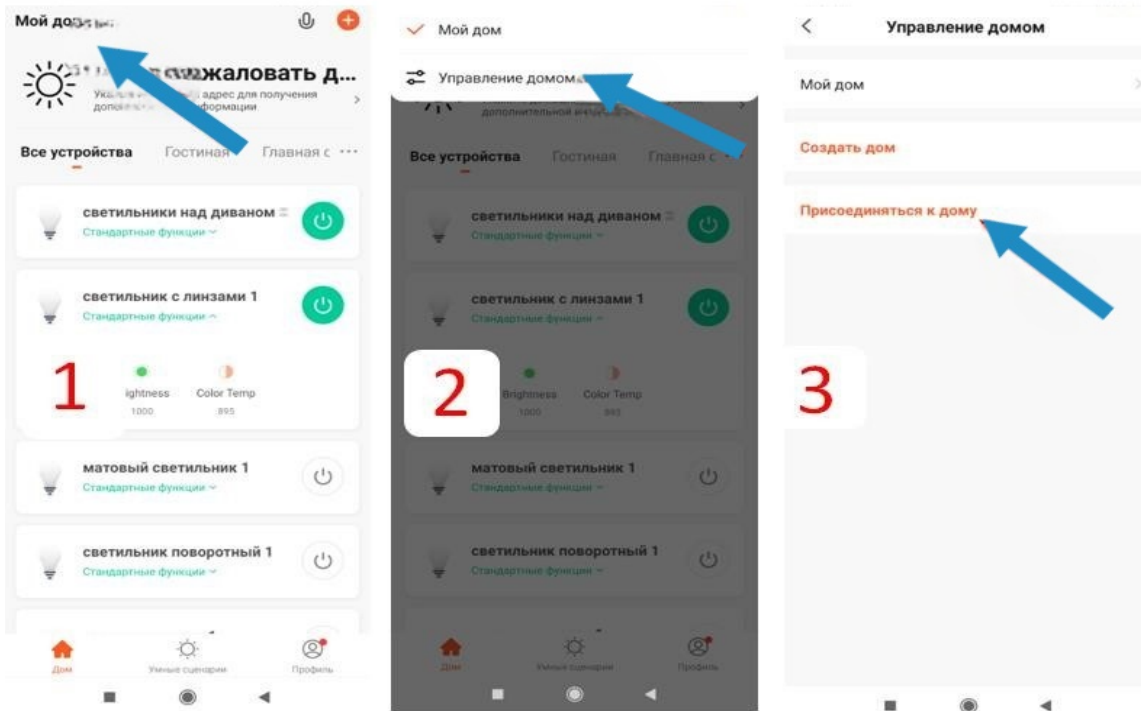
Мой до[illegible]

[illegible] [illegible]жаловать д...
Укаж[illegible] адрес для получения допол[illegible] формации

Все устройства Гостиная Главная с ···

светильники над диваном
Стандартные функции

светильник с линзами 1
Стандартные функции

1

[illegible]ightness 1000
Color Temp 895

матовый светильник 1
Стандартные функции

светильник поворотный 1
Стандартные функции

Дом Умные сценарии Профиль

Мой дом

Управление домом

Все устройства Гостиная Главная с

светильники над диваном
Стандартные функции

светильник с линзами 1
Стандартные функции

2

Brightness 1000
Color Temp 895

матовый светильник 1
Стандартные функции

светильник поворотный 1
Стандартные функции

Дом Умные сценарии Профиль

Управление домом

Мой дом

Создать дом

Присоединяться к дому

3